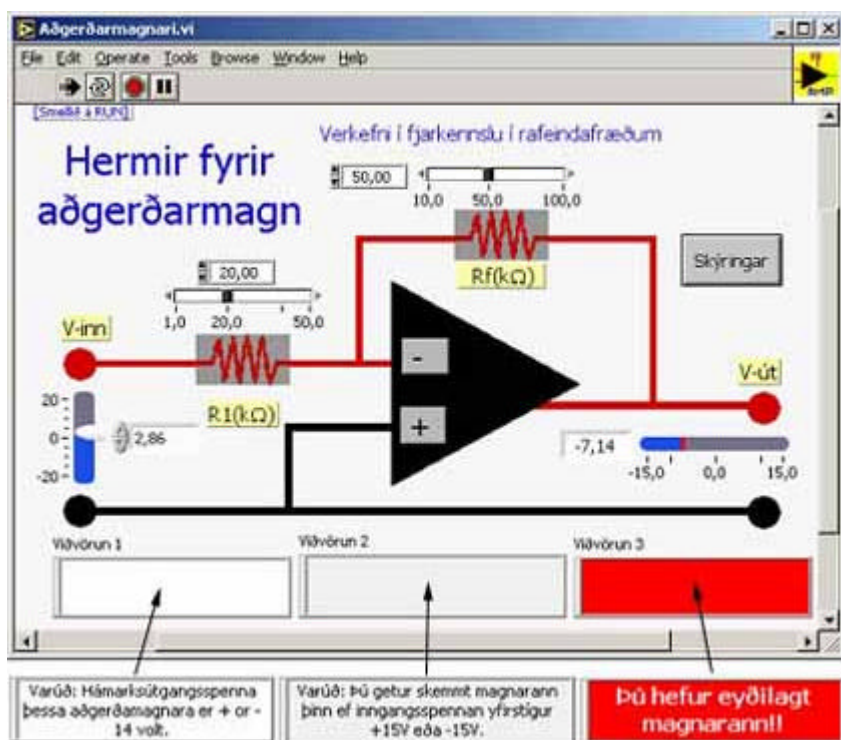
Aðgerðarmagnari.vi

File Edit Operate Tools Browse Window Help

[Smellið á RUN]

Verkefni í fjarkennslu í rafeindafræðum

Hermir fyrir aðgerðarmagn

50,00

10,0 50,0 100,0

Rf(kΩ)

Skýringar

20,00

1,0 20,0 50,0

V-inn

-

+

V-út

20

0

-20

2,86

R1(kΩ)

-7,14

-15,0 0,0 15,0

Viðvörun 1

Viðvörun 2

Viðvörun 3

Varúð: Hámarksútgangsspenna þessa aðgerðarmagnara er + or - 14 volt.

Varúð: Þú getur skemmt magnarann þinn ef inngangsspennan yfirstígur +15V eða -15V.

Þú hefur eyðilagt magnarann!!